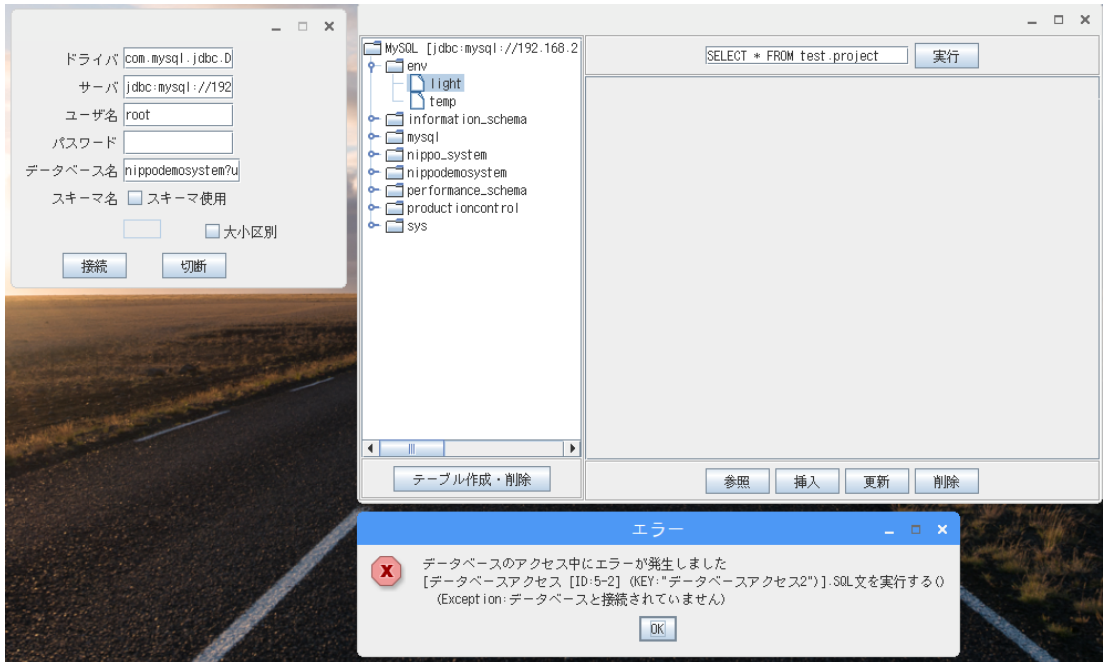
ドライバ com.mysql.jdbc.D
サーバ jdbc:mysql://192
ユーザ名 root
パスワード
データベース名 nippodemosystem?u
スキーマ名 スキーマ使用
大小区別
接続 切断

MySQL [jdbc:mysql://192.168.2
env
light
temp
information_schema
mysql
nippo_system
nippodemosystem
performance_schema
productioncontrol
sys

テーブル作成・削除

SELECT * FROM test.project 実行

参照 挿入 更新 削除

エラー
データベースのアクセス中にエラーが発生しました
[データベースアクセス [ID:5-2] (KEY:"データベースアクセス2")].SQL文を実行する()
(Exception:データベースと接続されていません)
OK